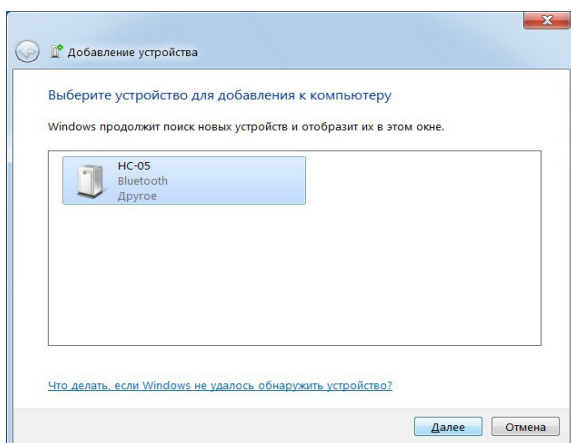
Добавление устройства

Выберите устройство для добавления к компьютеру

Windows продолжит поиск новых устройств и отобразит их в этом окне.

HC-05
Bluetooth
Другое

Что делать, если Windows не удалось обнаружить устройство?

Далее
Отмена